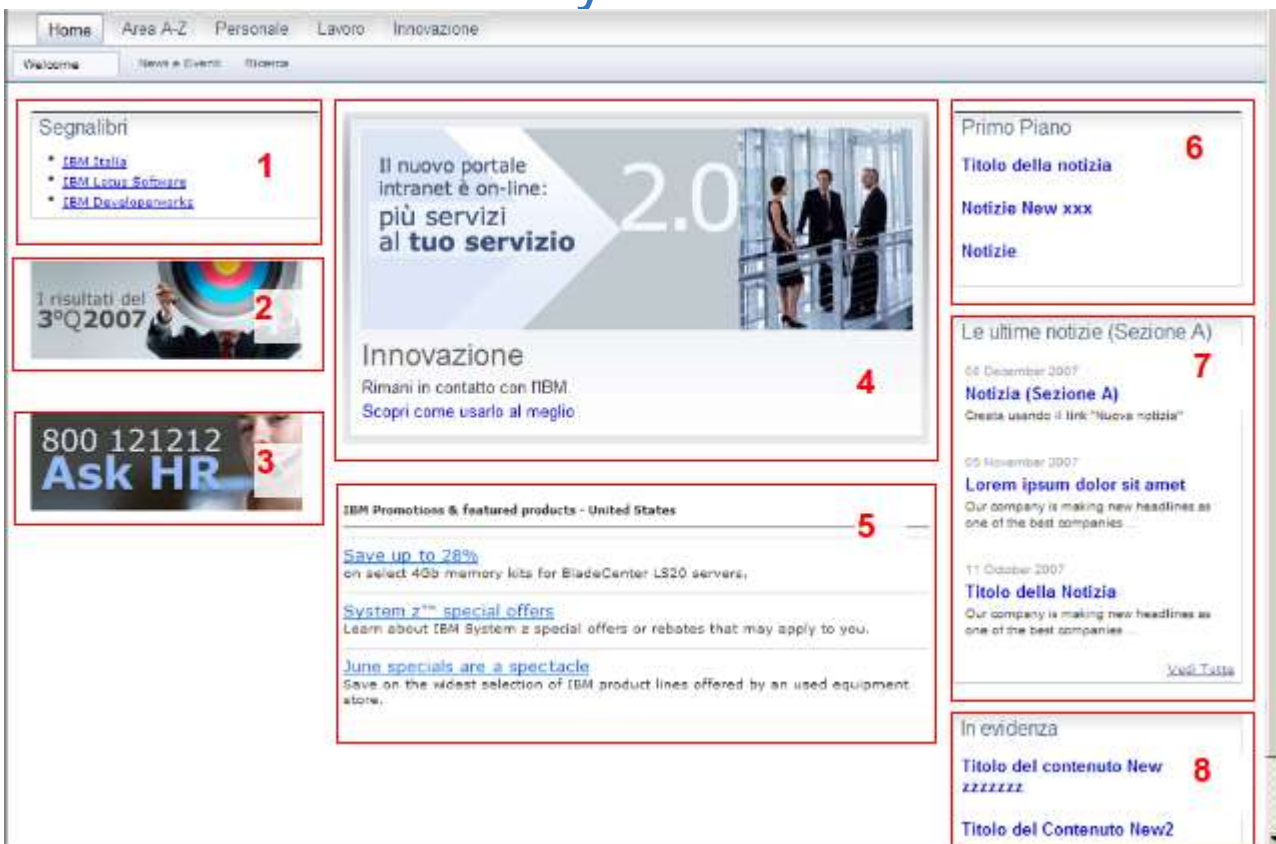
Home Area A-Z Personale Lavoro Innovazione

Welcome News e Eventi Ricerca

Segnalibri

- IBM Italia
- IBM Lotus Software
- IBM Developerworks

1

I risultati del 3°Q2007

2

800 121212 Ask HR

3

Il nuovo portale intranet è on-line: più servizi al **tuo servizio**

2.0

Innovazione

Rimani in contatto con l'IBM.

Scopri come usarlo al meglio

4

IBM Promotions & featured products - United States

5

Save up to 28%
on select 4Gb memory kits for BladeCenter LS20 servers.

System z™ special offers
Learn about IBM System z special offers or rebates that may apply to you.

June specials are a spectacle
Save on the widest selection of IBM product lines offered by an used equipment store.

Primo Piano

6

Titolo della notizia

Notizie New xxx

Notizie

Le ultime notizie (Sezione A)

7

06 December 2007
Notizia (Sezione A)
Creata usando il link "Nuova notizia"

05 November 2007
Lorem ipsum dolor sit amet
Our company is making new headlines as one of the best companies ...

11 October 2007
Titolo della Notizia
Our company is making new headlines as one of the best companies ...

Vedi Tutte

In evidenza

8

Titolo del contenuto New zzzzzzz

Titolo del Contenuto New2